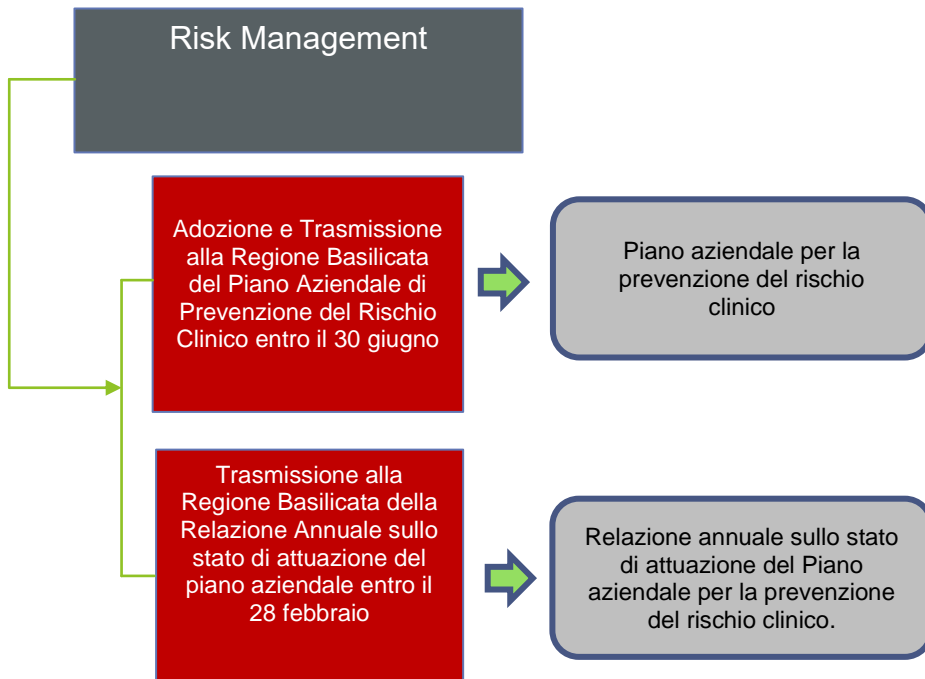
Risk Management

Adozione e Trasmissione alla Regione Basilicata del Piano Aziendale di Prevenzione del Rischio Clinico entro il 30 giugno

Piano aziendale per la prevenzione del rischio clinico

Trasmissione alla Regione Basilicata della Relazione Annuale sullo stato di attuazione del piano aziendale entro il 28 febbraio

Relazione annuale sullo stato di attuazione del Piano aziendale per la prevenzione del rischio clinico.